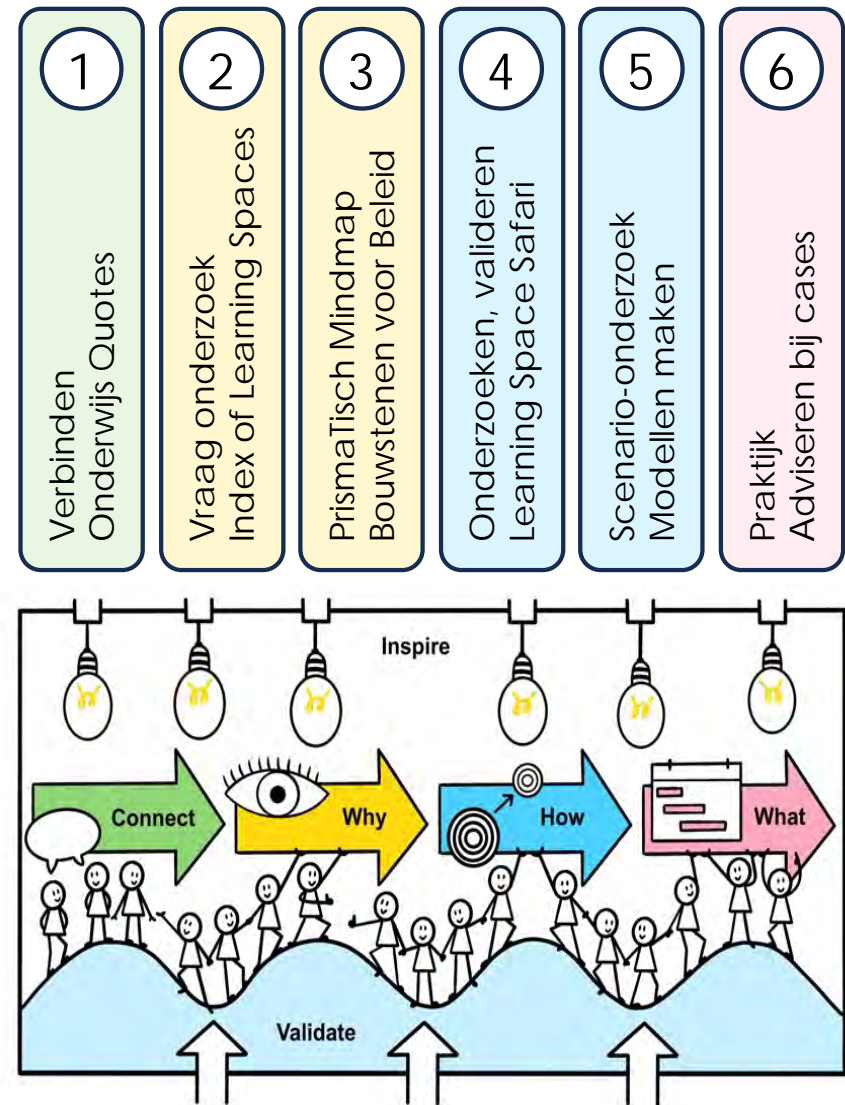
1

Verbinden
Onderwijs Quotes

2

Vraag onderzoek
Index of Learning Spaces

3

PrismaTisch Mindmap
Bouwstenen voor Beleid

4

Onderzoeken, valideren
Learning Space Safari

5

Scenario-onderzoek
Modellen maken

6

Praktijk
Adviseren bij cases

Inspire

Connect

Why

How

What

Validate